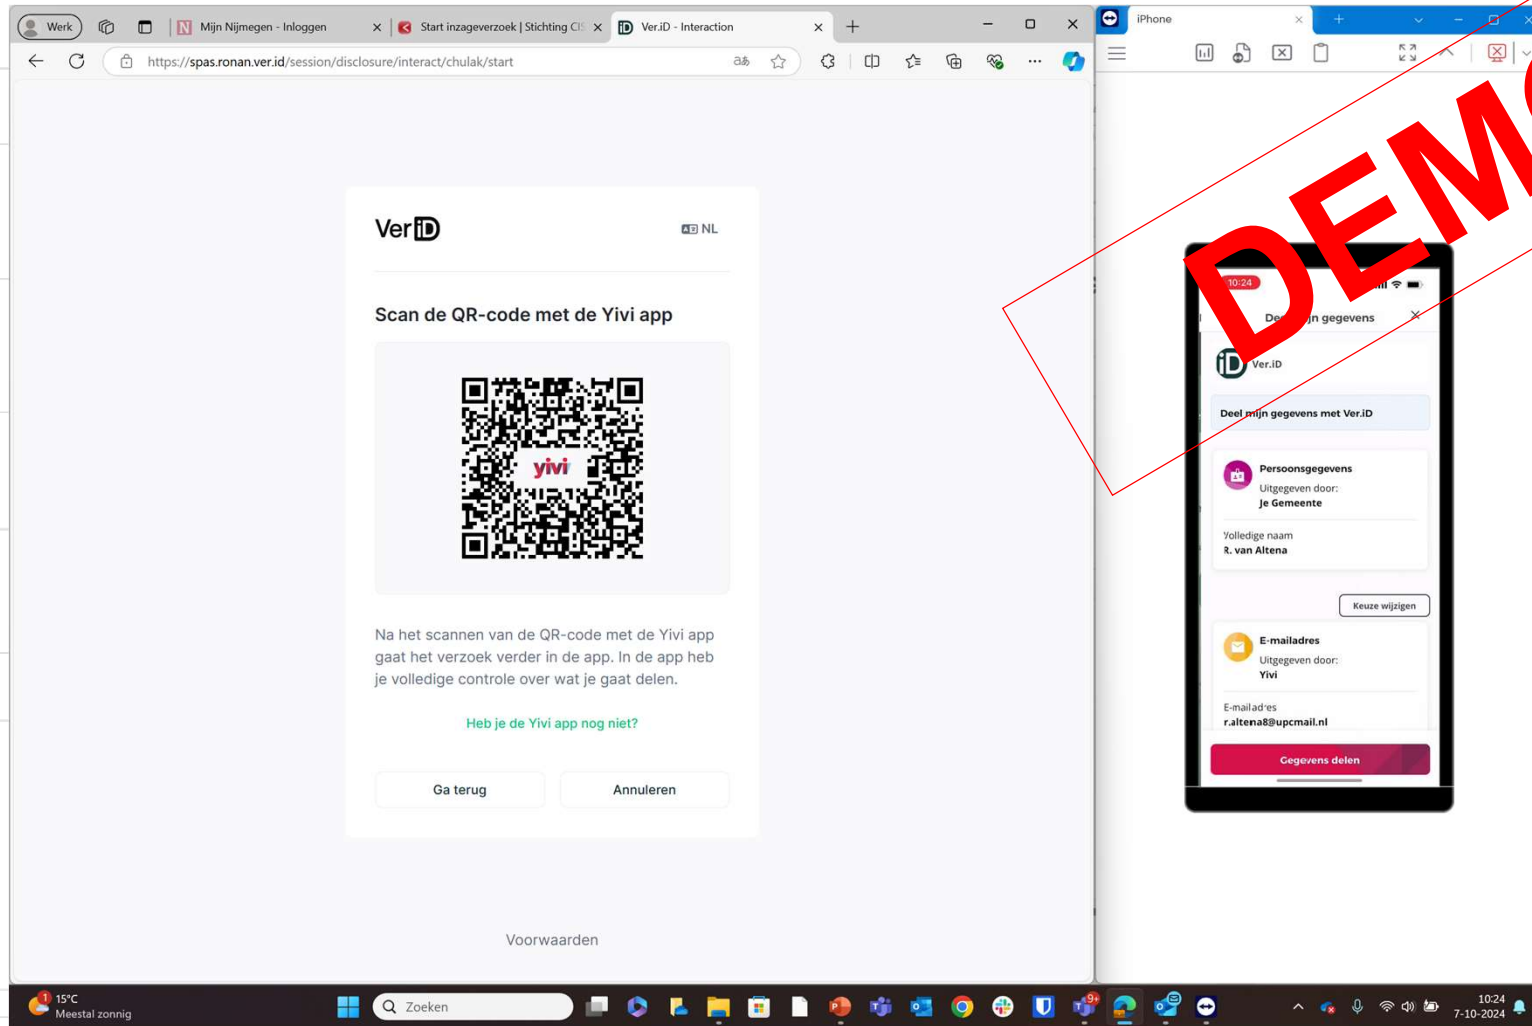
Werk
Mijn Nijmegen - Inloggen
Start inzageverzoek | Stichting CI
Ver.iD - Interaction
https://spas.ronan.ver.id/session/disclosure/interact/chulak/start

iPhone

VerID
NL

Scan de QR-code met de Yivi app

yivi

Na het scannen van de QR-code met de Yivi app gaat het verzoek verder in de app. In de app heb je volledige controle over wat je gaat delen.

Heb je de Yivi app nog niet?

Ga terug
Annuleren

Voorwaarden

DEM

10:24
De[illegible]jn gegevens
Ver.iD
Deel mijn gegevens met Ver.iD
Persoonsgegevens
Uitgegeven door:
Je Gemeente
Volledige naam
R. van Altena
Keuze wijzigen
E-mailadres
Uitgegeven door:
Yivi
E-mailadres
r.altena8@upcmail.nl
Gegevens delen

15°C
Meestal zonnig
Zoeken
10:24
7-10-2024